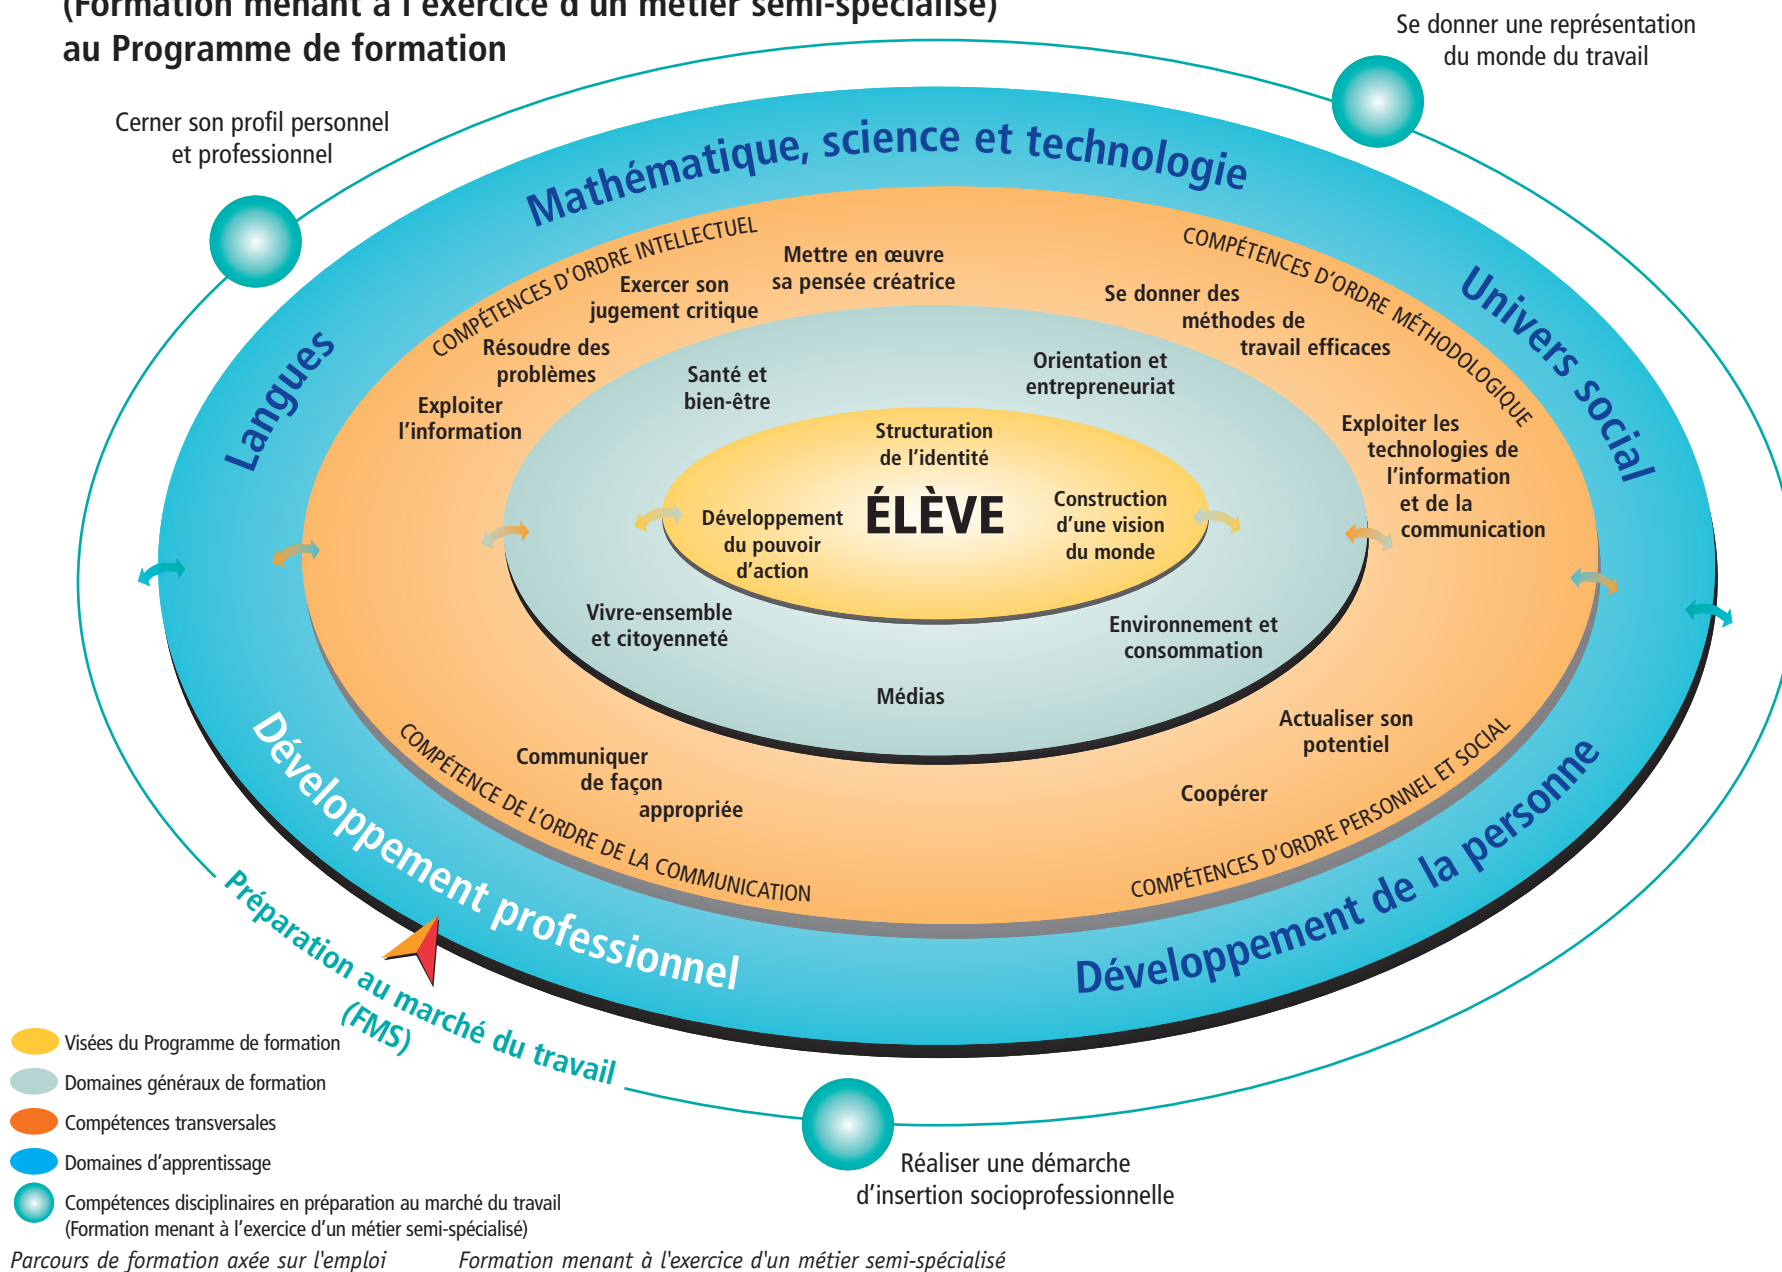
(Formation menant à l'exercice d'un métier semi-spécialisé) au Programme de formation

Se donner une représentation du monde du travail

Cerner son profil personnel et professionnel

Mathématique, science et technologie

Langues

Univers social

COMPÉTENCES D'ORDRE INTELLECTUEL

Exercer son jugement critique

Mettre en œuvre sa pensée créatrice

COMPÉTENCES D'ORDRE MÉTHODOLOGIQUE

Se donner des méthodes de travail efficaces

Résoudre des problèmes

Exploiter l'information

Santé et bien-être

Orientation et entrepreneuriat

Exploiter les technologies de l'information et de la communication

Structuration de l'identité

ÉLÈVE

Développement du pouvoir d'action

Construction d'une vision du monde

Vivre-ensemble et citoyenneté

Environnement et consommation

Médias

Actualiser son potentiel

Communiquer de façon appropriée

Coopérer

COMPÉTENCE DE L'ORDRE DE LA COMMUNICATION

COMPÉTENCES D'ORDRE PERSONNEL ET SOCIAL

Développement professionnel

Développement de la personne

Préparation au marché du travail (FMS)

Réaliser une démarche d'insertion socioprofessionnelle

Visées du Programme de formation

Domaines généraux de formation

Compétences transversales

Domaines d'apprentissage

Compétences disciplinaires en préparation au marché du travail (Formation menant à l'exercice d'un métier semi-spécialisé)

Parcours de formation axée sur l'emploi Formation menant à l'exercice d'un métier semi-spécialisé